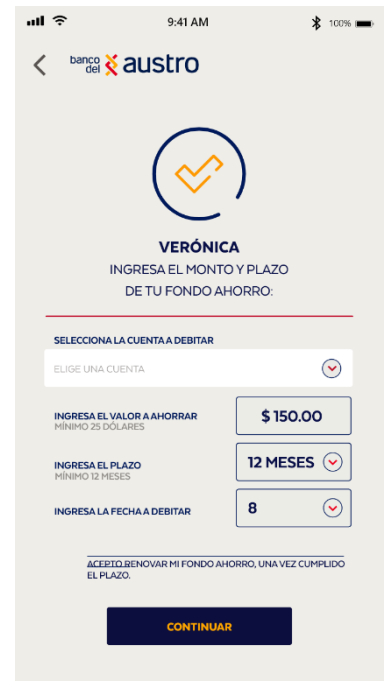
9:41 AM
100%

banco del austro

VERÓNICA
INGRESA EL MONTO Y PLAZO
DE TU FONDO AHORRO:

SELECCIONA LA CUENTA A DEBITAR
ELIGE UNA CUENTA

INGRESA EL VALOR A AHORRAR
MÍNIMO 25 DÓLARES
$ 150.00

INGRESA EL PLAZO
MÍNIMO 12 MESES
12 MESES

INGRESA LA FECHA A DEBITAR
8

ACEPTO RENOVAR MI FONDO AHORRO, UNA VEZ CUMPLIDO EL PLAZO.

CONTINUAR